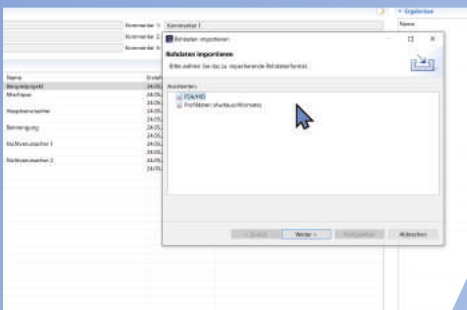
Kommentar 1: Kommentar 1
Kommentar 2:
Kommentar 3:
Ergebnisse
Name

Name
Beispielprojekt
Mischpaar
Hauptmessreihe
Bemessung
Nullmessreihe 1
Nullmessreihe 2
Erstell
24.05.
24.05.
24.05.
24.05.
24.05.
24.05.
24.05.
24.05.
24.05.
24.05.

Rohdaten importieren
Rohdaten importieren
Bitte wählen Sie das zu importierende Rohdatenformat.
Assistenten:
FDA/MD
Profildaten (Austauschformate)

< Zurück
Weiter >
Fertigstellen
Abbrechen